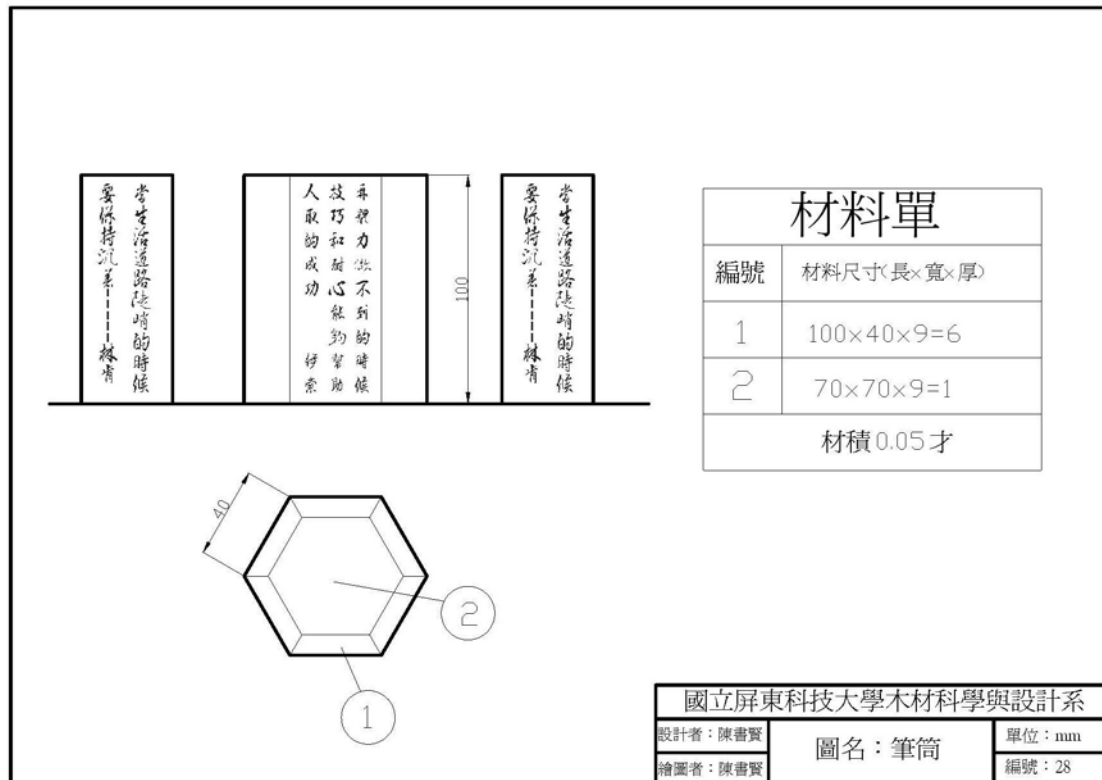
當生活道路陡峭的時候
要保持沉著------林肯

弄體力做不到的時候
技巧和耐心能夠幫助
人取得成功
伊索

100

當生活道路陡峭的時候
要保持沉著------林肯

| 材料單 | |
|---|---|
| 編號 | 材料尺寸(長×寬×厚) |
| 1 | 100×40×9=6 |
| 2 | 70×70×9=1 |
| 材積0.05才 | |

40

2

1

國立屏東科技大學木材科學與設計系

| 設計者：陳書賢 | 圖名：筆筒 | 單位：mm |
|---|---|---|
| 繪圖者：陳書賢 | | 編號：28 |